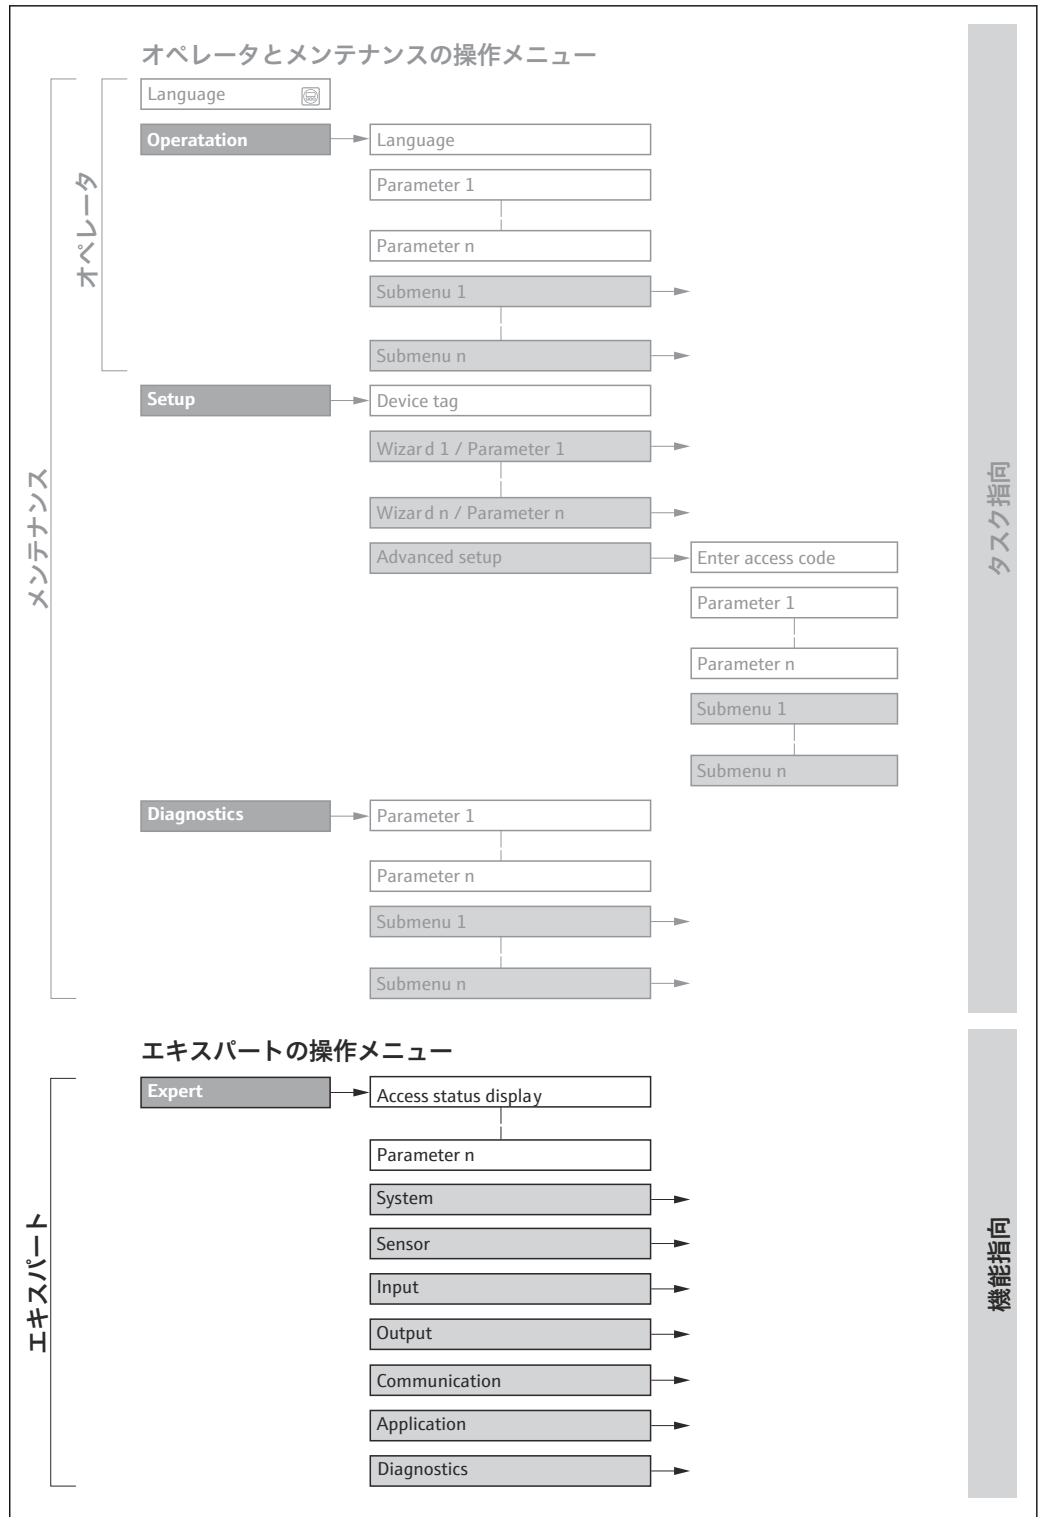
オペレータとメンテナンスの操作メニュー

オペレータ

メンテナンス

Language

Operation

Language

Parameter 1

Parameter n

Submenu 1

Submenu n

Setup

Device tag

Wizard 1 / Parameter 1

Wizard n / Parameter n

Advanced setup

Enter access code

Parameter 1

Parameter n

Submenu 1

Submenu n

Diagnostics

Parameter 1

Parameter n

Submenu 1

Submenu n

タスク指向

エキスパートの操作メニュー

エキスパート

Expert

Access status display

Parameter n

System

Sensor

Input

Output

Communication

Application

Diagnostics

機能指向